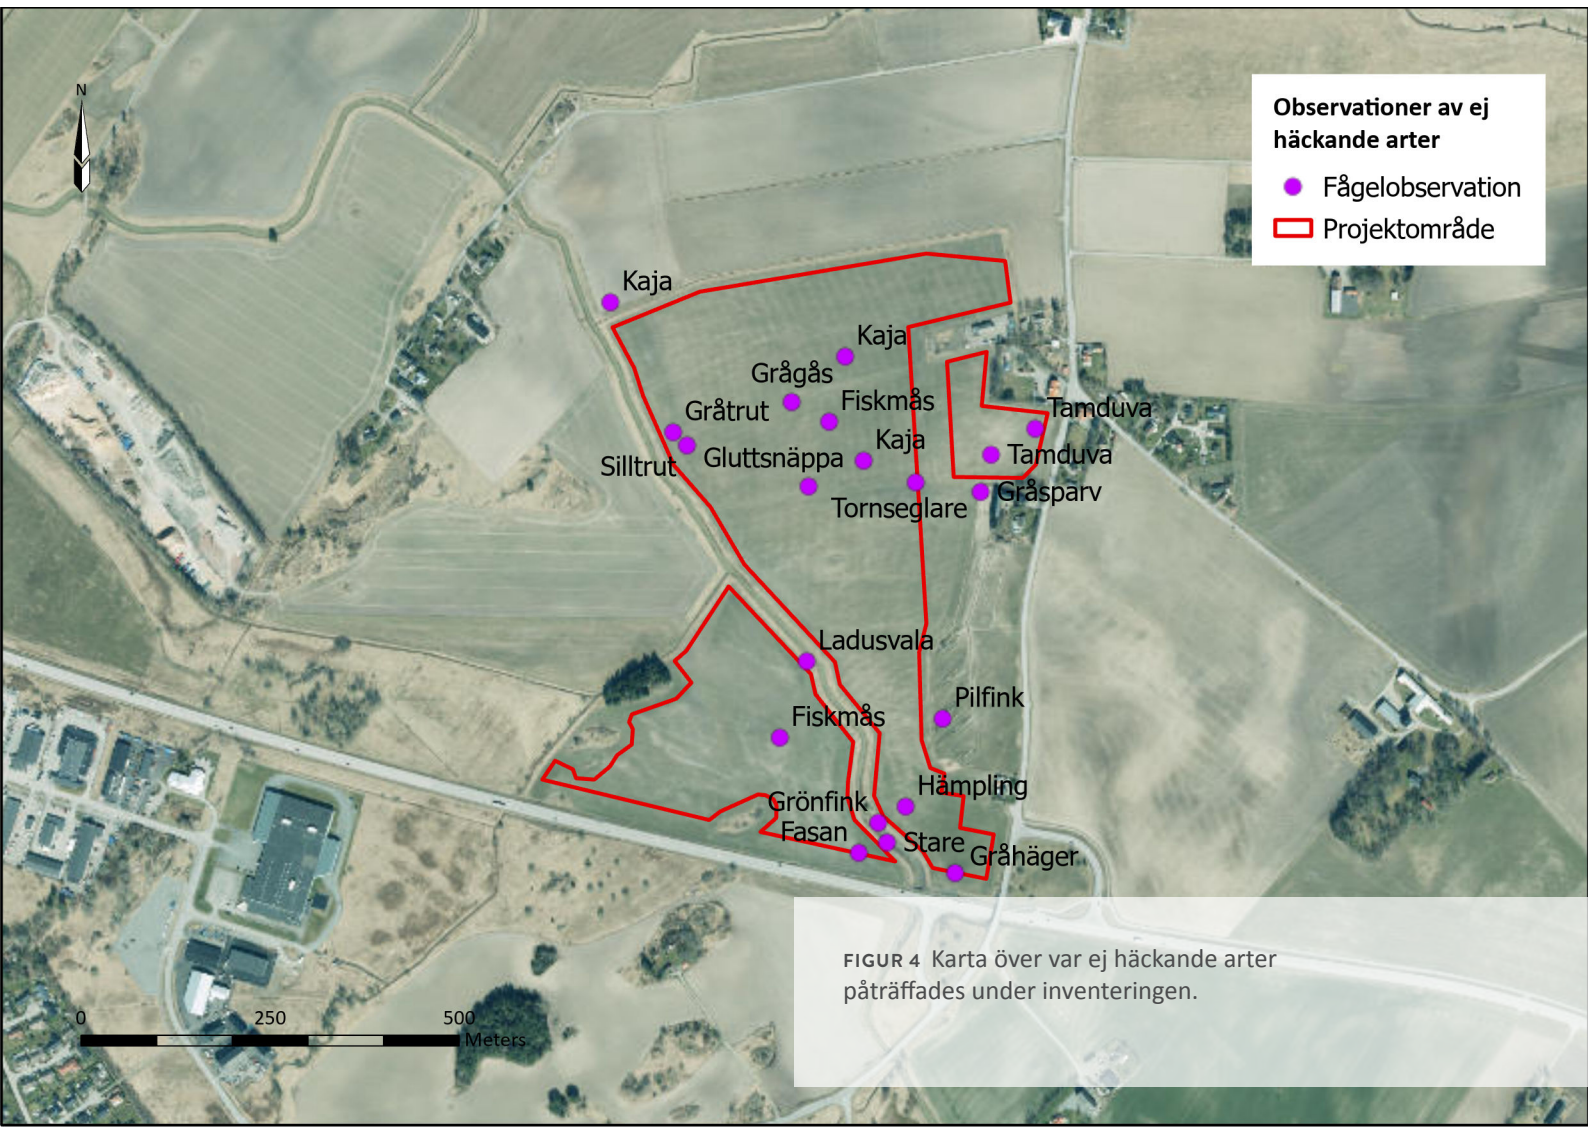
N

Observationer av ej häckande arter
Fågelobservation
Projektområde

Kaja
Kaja
Grågås
Fiskmås
Gråtrut
Kaja
Silltrut
Gluttsnäppa
Tamduva
Tamduva
Gråsparv
Tornseglare
Ladusvala
Pilfink
Fiskmås
Hämpling
Grönfink
Fasan
Stare
Gråhäger

0 250 500 Meters

FIGUR 4 Karta över var ej häckande arter påträffades under inventeringen.